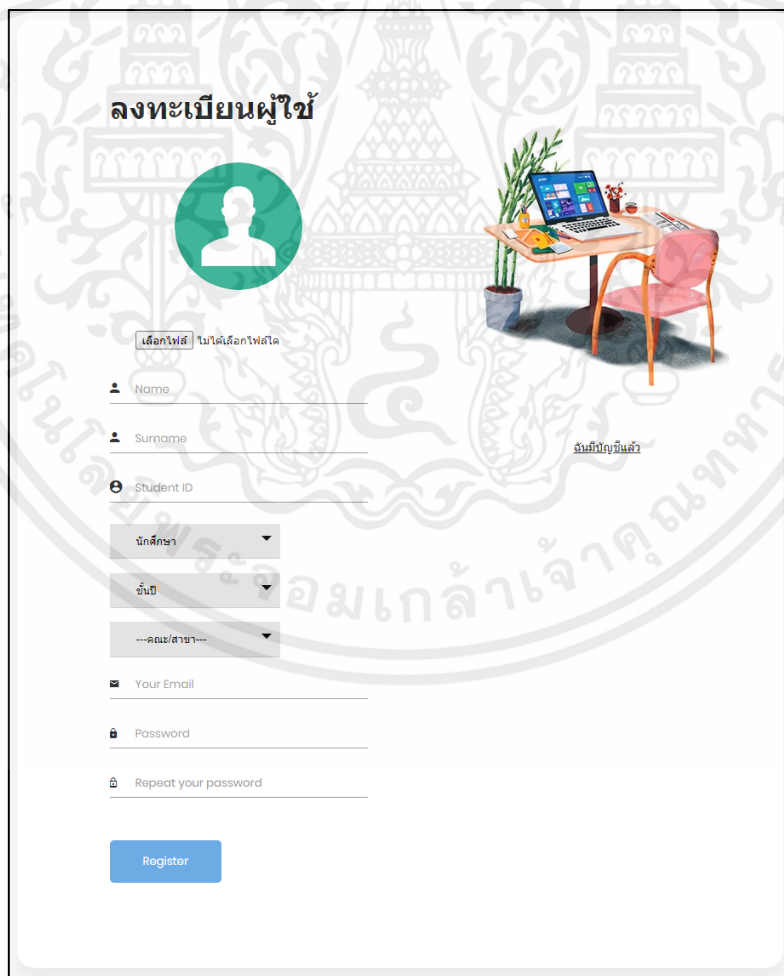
ลงทะเบียนผู้ใช้

เลือกไฟล์ ไม่ได้เลือกไฟล์ใด

Name

Surname

Student ID

นักศึกษา

ชั้นปี

---คณะ/สาขา---

Your Email

Password

Repeat your password

Register

ฉันมีบัญชีแล้ว

มหาวิทยาลัยเทคโนโลยีพระจอมเกล้าเจ้าคุณทหารลาดกระบัง